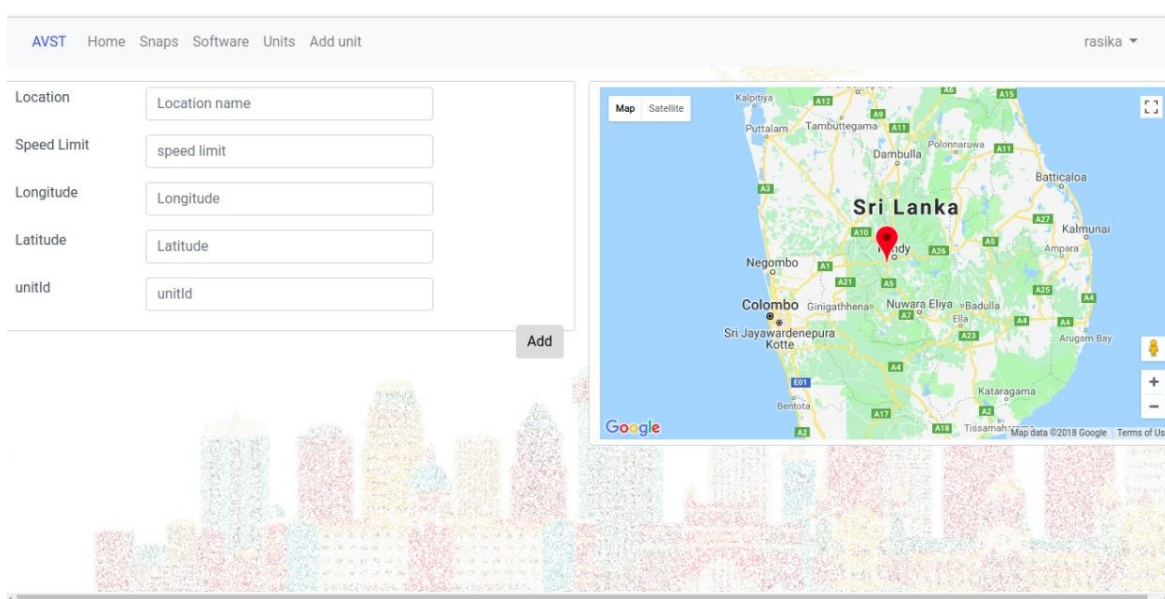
AVST Home Snaps Software Units Add unit

rasika ▾

Location
Location name

Speed Limit
speed limit

Longitude
Longitude

Latitude
Latitude

unitId
unitId

Add

Map Satellite

Kalpitiya A12 A6 A15
Puttalam Tambuttegama A9 A11
Polonnaruwa A11
Dambulla
A3
Batticaloa
Sri Lanka
A27
A10
Kalmunai
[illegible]dy A26 A5 Ampara
Negombo A1
A21 A5
A25
Colombo Ginigathhena Nuwara Eliya Badulla
A7 Ella A4
Sri Jayawardenepura Kotte A23 A4
Arugam Bay
A4
E01
Kataragama
Bentota A17 A2
A2 A18 Tissamaha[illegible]

Google

Map data ©2018 Google Terms of Us